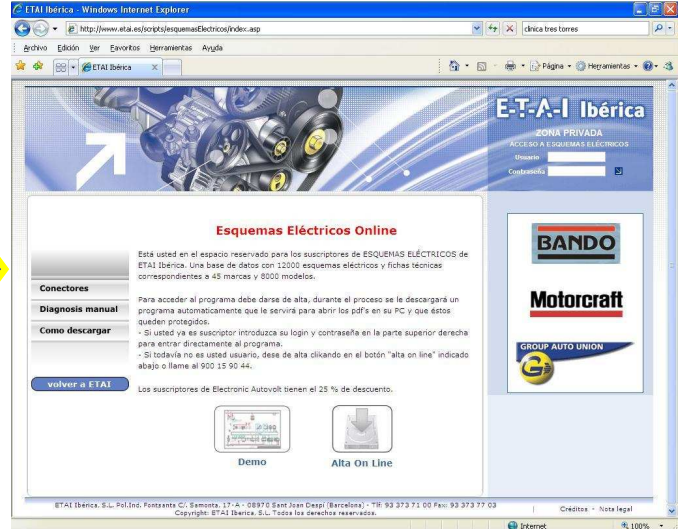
ETAI Ibérica - Windows Internet Explorer

http://www.etai.es/scripts/esquemasElectricos/index.asp

clinica tres torres

Archivo Edición Ver Favoritos Herramientas Ayuda

ETAI Ibérica

Página Herramientas

E-T-A-I Ibérica

ZONA PRIVADA
ACCESO A ESQUEMAS ELÉCTRICOS
Usuario
Contraseña

Esquemas Eléctricos Online

Está usted en el espacio reservado para los suscriptores de ESQUEMAS ELÉCTRICOS de ETAI Ibérica. Una base de datos con 12000 esquemas eléctricos y fichas técnicas correspondientes a 45 marcas y 8000 modelos.

Para acceder al programa debe darse de alta, durante el proceso se le descargará un programa automaticamente que le servirá para abrir los pdf's en su PC y que éstos queden protegidos.
- Si usted ya es suscriptor introduzca su login y contraseña en la parte superior derecha para entrar directamente al programa.
- Si todavía no es usted usuario, dese de alta clikando en el botón "alta on line" indicado abajo o llame al 900 15 90 44.

Los suscriptores de Electronic Autovolt tienen el 25 % de descuento.

Conectores
Diagnosis manual
Como descargar

volver a ETAI

Demo

Alta On Line

BANDO

Motorcraft

GROUP AUTO UNION

ETAI Ibérica, S.L. Pol.Ind. Fontsanta C/. Samonta, 17 -A - 08970 Sant Joan Despí (Barcelona) - Tlf: 93 373 71 00 Fax: 93 373 77 03
Copyright: ETAI Ibérica, S.L. Todos los derechos reservados.

Créditos - Nota legal

Internet

100%